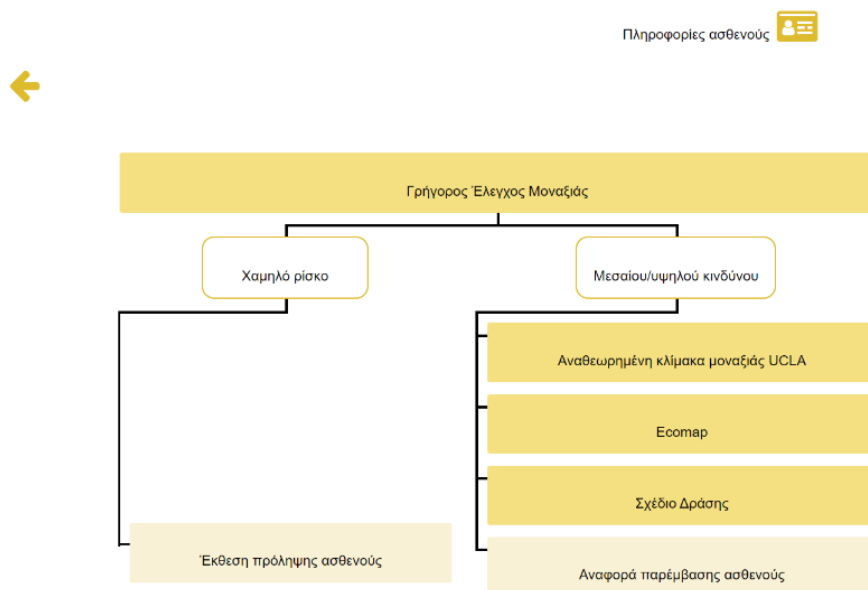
Πληροφορίες ασθενούς

Γρήγορος Έλεγχος Μοναξιάς

Χαμηλό ρίσκο

Μεσαίου/υψηλού κινδύνου

Αναθεωρημένη κλίμακα μοναξιάς UCLA

Ecomap

Σχέδιο Δράσης

Έκθεση πρόληψης ασθενούς

Αναφορά παρέμβασης ασθενούς